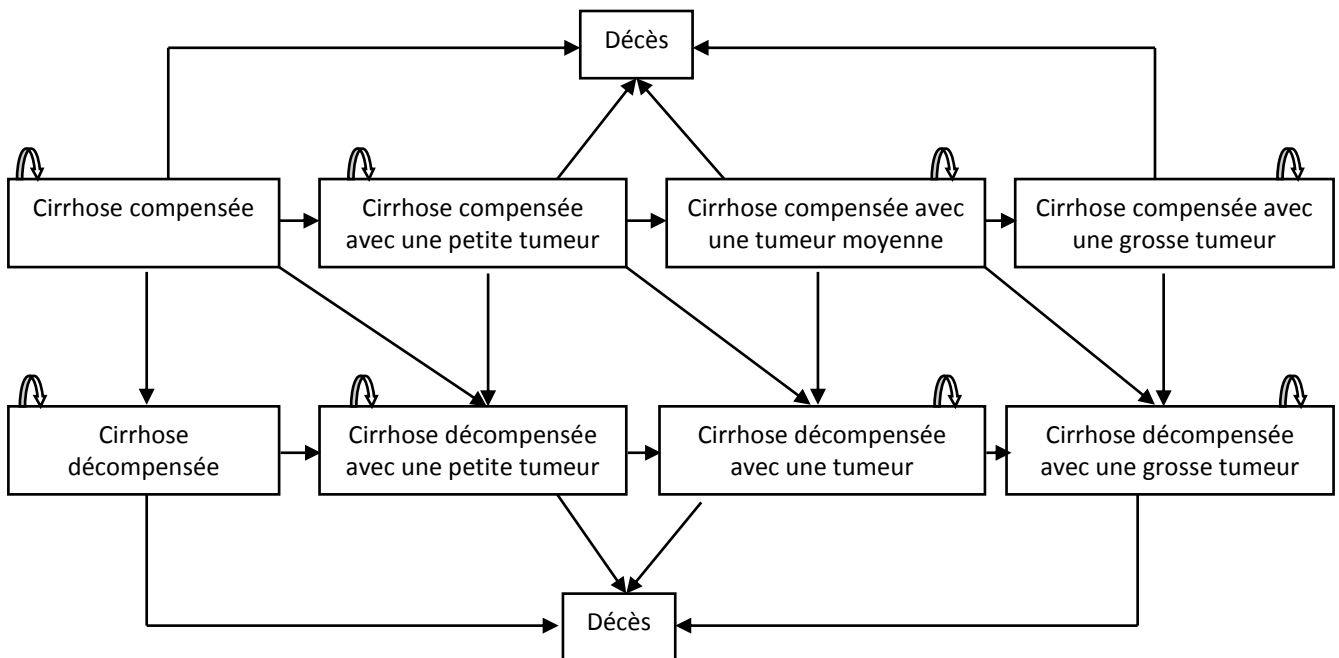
Décès

Cirrhose compensée

Cirrhose compensée avec une petite tumeur

Cirrhose compensée avec une tumeur moyenne

Cirrhose compensée avec une grosse tumeur

Cirrhose décompensée

Cirrhose décompensée avec une petite tumeur

Cirrhose décompensée avec une tumeur

Cirrhose décompensée avec une grosse tumeur

Décès